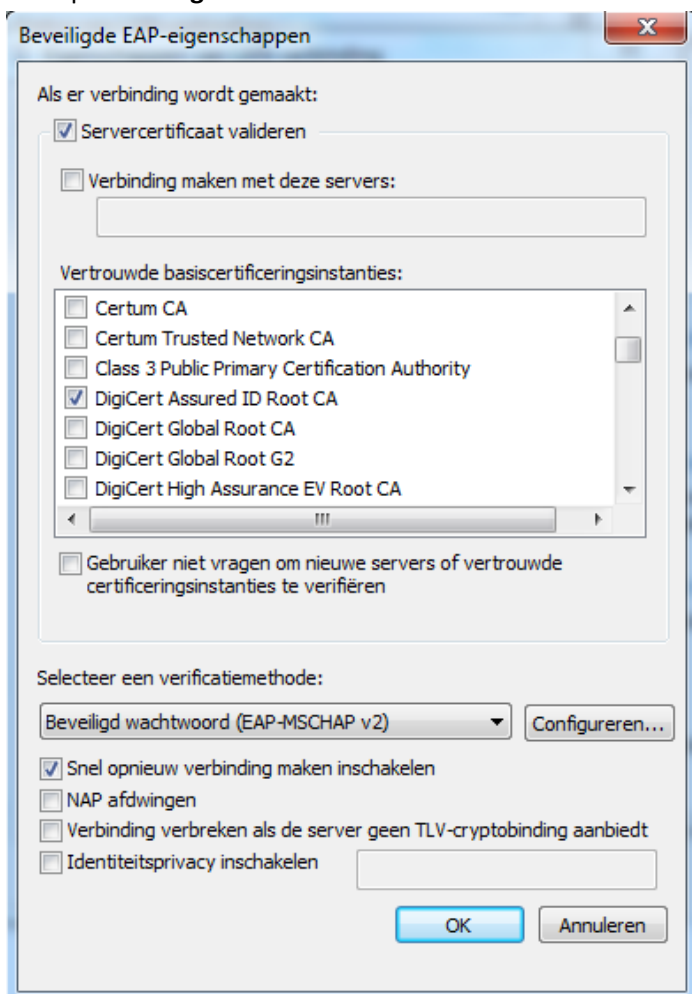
Beveiligde EAP-eigenschappen

Als er verbinding wordt gemaakt:

Servercertificaat valideren

Verbinding maken met deze servers:

Vertrouwde basiscertificeringsinstanties:

Certum CA
Certum Trusted Network CA
Class 3 Public Primary Certification Authority
DigiCert Assured ID Root CA
DigiCert Global Root CA
DigiCert Global Root G2
DigiCert High Assurance EV Root CA

Gebruiker niet vragen om nieuwe servers of vertrouwde certificeringsinstanties te verifiëren

Selecteer een verificatiemethode:

Beveiligd wachtwoord (EAP-MSCHAP v2)

Configureren...

Snel opnieuw verbinding maken inschakelen
NAP afdwingen
Verbinding verbreken als de server geen TLV-cryptobinding aanbiedt
Identiteitsprivacy inschakelen

OK
Annuleren